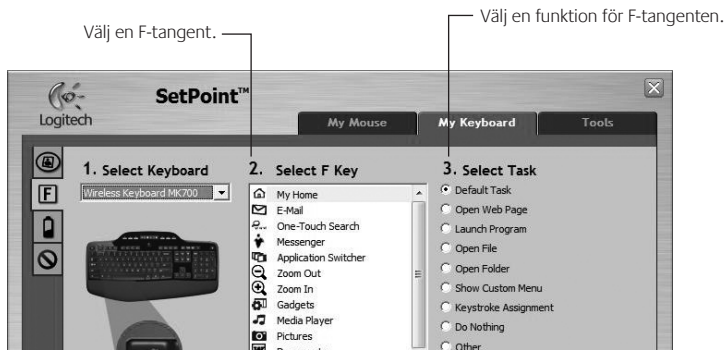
Välj en F-tangent.

Välj en funktion för F-tangenten.

Logitech

SetPoint™

My Mouse

My Keyboard

Tools

F

1. Select Keyboard

Wireless Keyboard MK700

2. Select F Key

My Home
E-Mail
One-Touch Search
Messenger
Application Switcher
Zoom Out
Zoom In
Gadgets
Media Player
Pictures
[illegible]

3. Select Task

Default Task
Open Web Page
Launch Program
Open File
Open Folder
Show Custom Menu
Keystroke Assignment
Do Nothing
Other